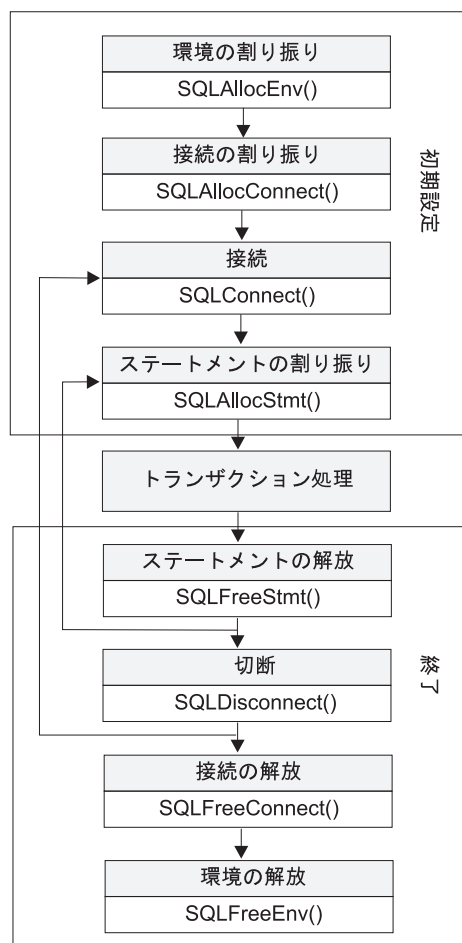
環境の割り振り
SQLAllocEnv()

接続の割り振り
SQLAllocConnect()

初期設定

接続
SQLConnect()

ステートメントの割り振り
SQLAllocStmt()

トランザクション処理

ステートメントの解放
SQLFreeStmt()

切断
SQLDisconnect()

終了

接続の解放
SQLFreeConnect()

環境の解放
SQLFreeEnv()